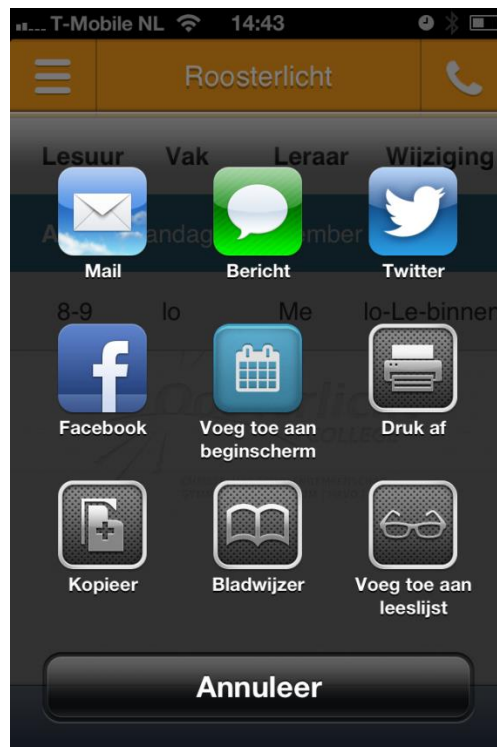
T-Mobile NL 14:43

Roosterlicht

Lesuur Vak Leraar Wijziging

A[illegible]andag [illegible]mber

Mail
Bericht
Twitter

8-9 lo Me lo-Le-binnen

Facebook
Voeg toe aan beginscherm
Druk af

Kopieer
Bladwijzer
Voeg toe aan leeslijst

Annuleer